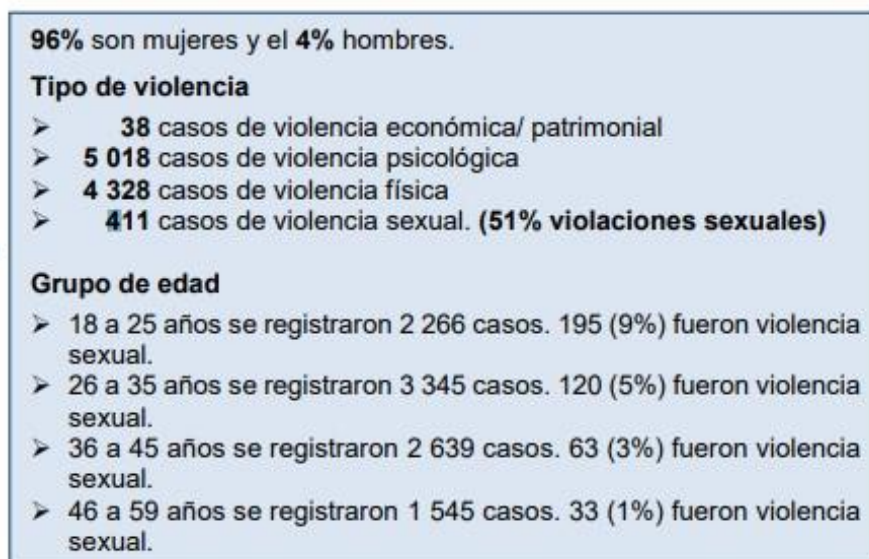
**96%** son mujeres y el **4%** hombres.

**Tipo de violencia**

➢ **38** casos de violencia económica/ patrimonial
➢ **5 018** casos de violencia psicológica
➢ **4 328** casos de violencia física
➢ **411** casos de violencia sexual. **(51% violaciones sexuales)**

**Grupo de edad**

➢ 18 a 25 años se registraron 2 266 casos. 195 (9%) fueron violencia sexual.
➢ 26 a 35 años se registraron 3 345 casos. 120 (5%) fueron violencia sexual.
➢ 36 a 45 años se registraron 2 639 casos. 63 (3%) fueron violencia sexual.
➢ 46 a 59 años se registraron 1 545 casos. 33 (1%) fueron violencia sexual.